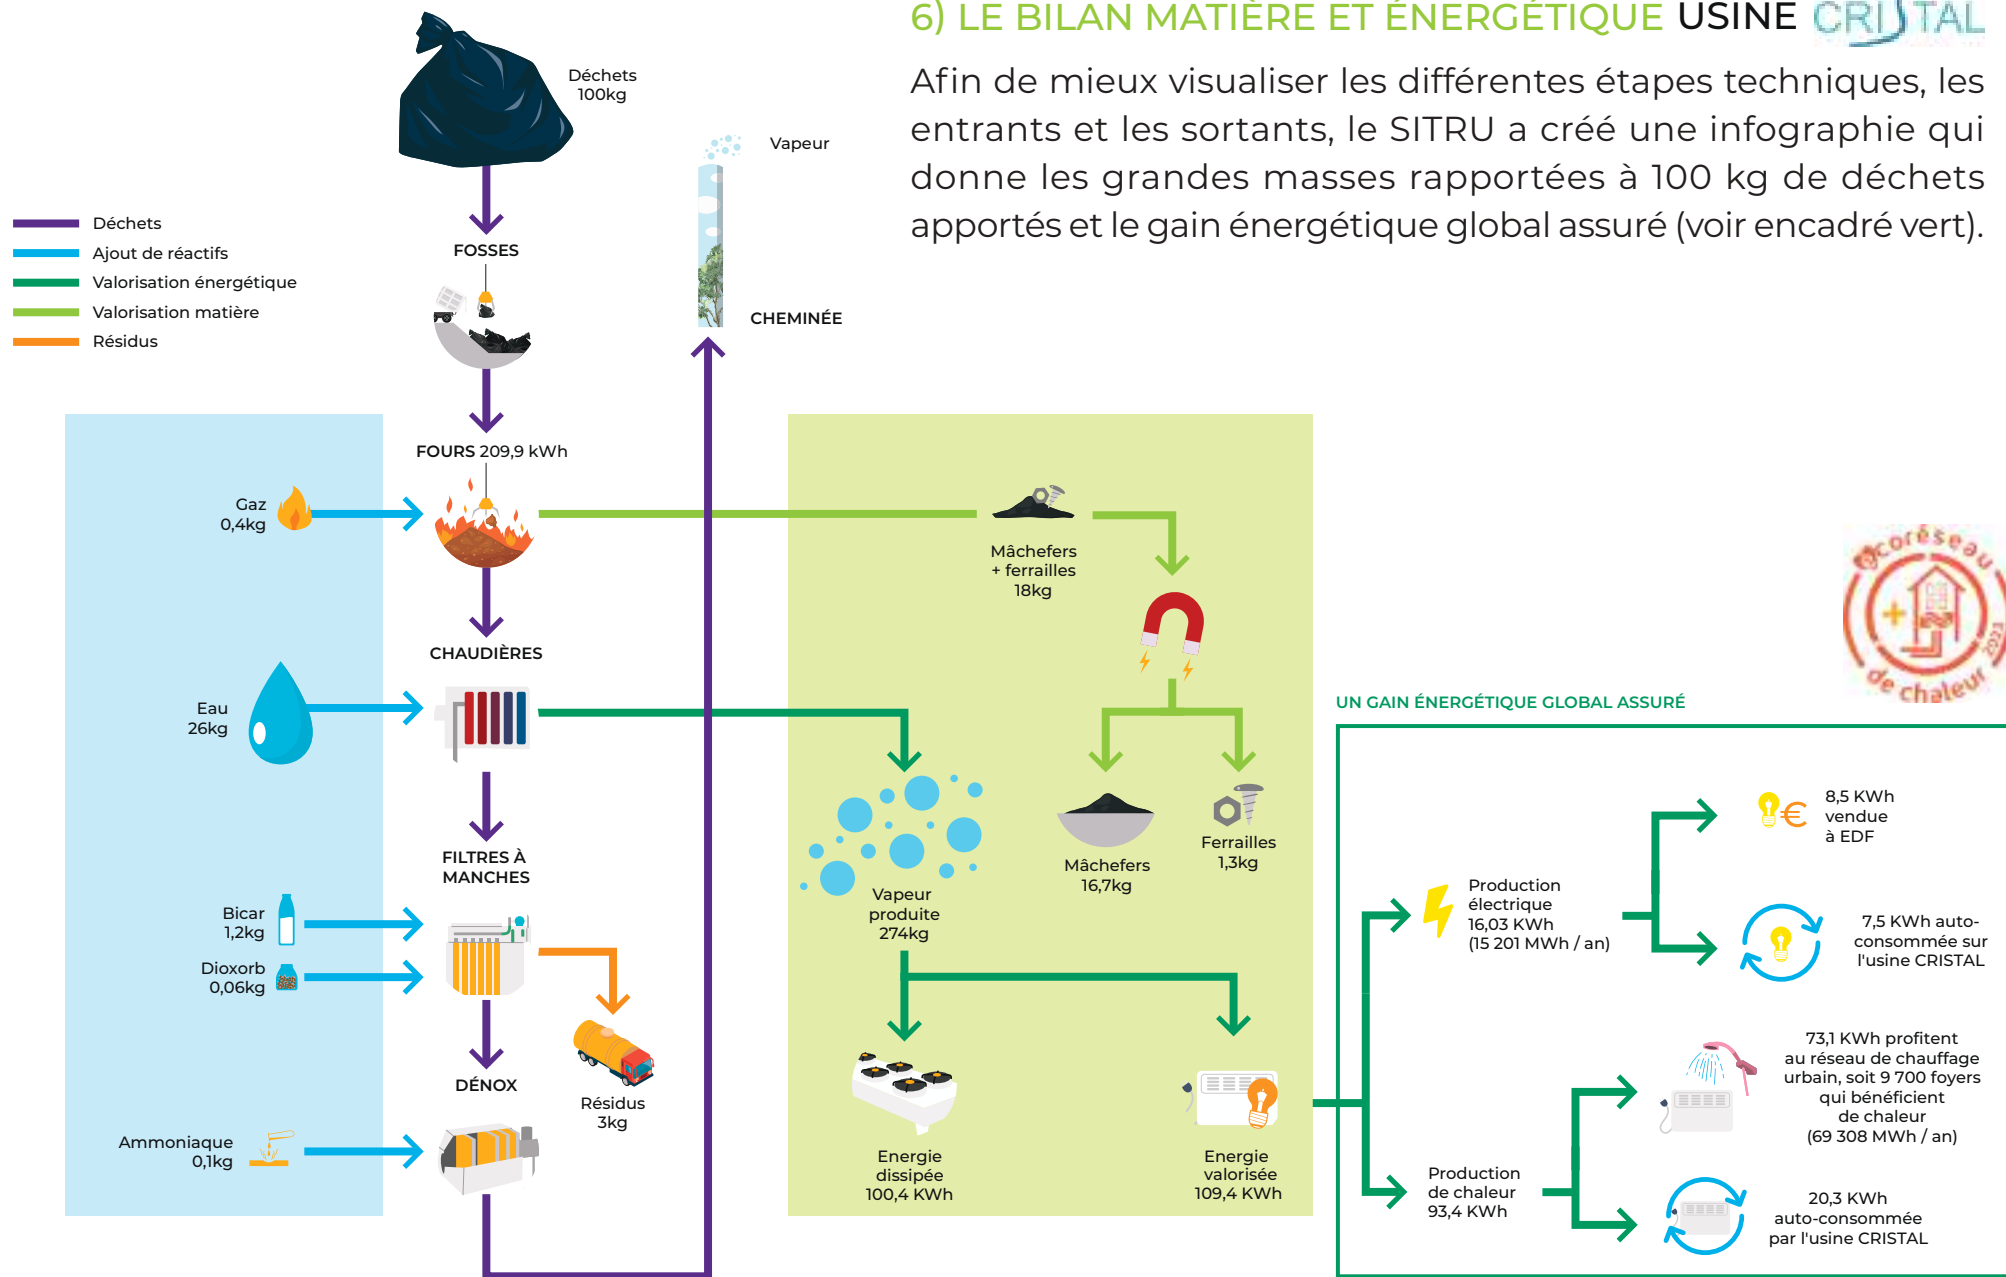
6) LE BILAN MATIÈRE ET ÉNERGÉTIQUE USINE CRISTAL

Afin de mieux visualiser les différentes étapes techniques, les entrants et les sortants, le SITRU a créé une infographie qui donne les grandes masses rapportées à 100 kg de déchets apportés et le gain énergétique global assuré (voir encadré vert).

Déchets
Ajout de réactifs
Valorisation énergétique
Valorisation matière
Résidus

Déchets 100kg

FOSSES

Vapeur

CHEMINÉE

FOURS 209,9 kWh

Gaz 0,4kg

Mâchefers + ferrailles 18kg

CHAUDIÈRES

Eau 26kg

Mâchefers 16,7kg

Ferrailles 1,3kg

Vapeur produite 274kg

FILTRES À MANCHES

Bicar 1,2kg

Dioxorb 0,06kg

Résidus 3kg

DÉNOX

Ammoniaque 0,1kg

Energie dissipée 100,4 KWh

Energie valorisée 109,4 KWh

écoréseau de chaleur 2023

UN GAIN ÉNERGÉTIQUE GLOBAL ASSURÉ

Production électrique 16,03 KWh (15 201 MWh / an)

8,5 KWh vendue à EDF

7,5 KWh auto-consommée sur l'usine CRISTAL

Production de chaleur 93,4 KWh

73,1 KWh profitent au réseau de chauffage urbain, soit 9 700 foyers qui bénéficient de chaleur (69 308 MWh / an)

20,3 KWh auto-consommée par l'usine CRISTAL